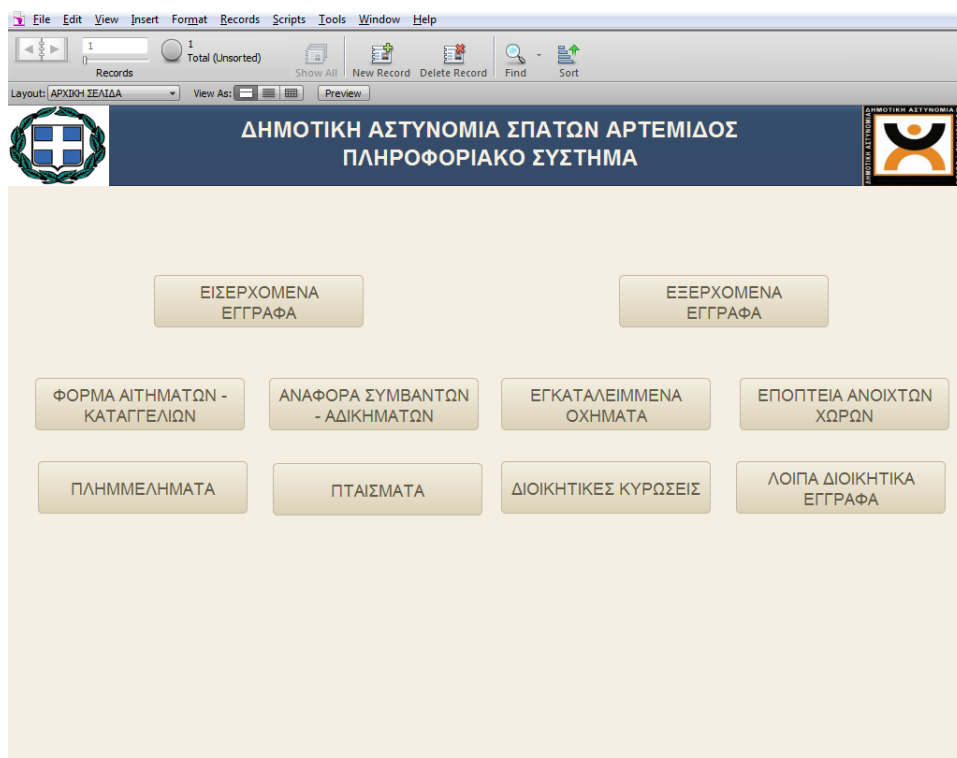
File Edit View Insert Format Records Scripts Tools Window Help

1
Records
1
Total (Unsorted)
Show All
New Record
Delete Record
Find
Sort

Layout: ΑΡΧΙΚΗ ΣΕΛΙΔΑ
View As:
Preview

ΔΗΜΟΤΙΚΗ ΑΣΤΥΝΟΜΙΑ ΣΠΑΤΩΝ ΑΡΤΕΜΙΔΟΣ
ΠΛΗΡΟΦΟΡΙΑΚΟ ΣΥΣΤΗΜΑ

ΔΗΜΟΤΙΚΗ ΑΣΤΥΝΟΜΙΑ
ΔΗΜΟΤΙΚΗ ΑΣΤΥΝΟΜΙΑ

ΕΙΣΕΡΧΟΜΕΝΑ ΕΓΓΡΑΦΑ

ΕΞΕΡΧΟΜΕΝΑ ΕΓΓΡΑΦΑ

ΦΟΡΜΑ ΑΙΤΗΜΑΤΩΝ - ΚΑΤΑΓΓΕΛΙΩΝ

ΑΝΑΦΟΡΑ ΣΥΜΒΑΝΤΩΝ - ΑΔΙΚΗΜΑΤΩΝ

ΕΓΚΑΤΑΛΕΙΜΜΕΝΑ ΟΧΗΜΑΤΑ

ΕΠΟΠΤΕΙΑ ΑΝΟΙΧΤΩΝ ΧΩΡΩΝ

ΠΛΗΜΜΕΛΗΜΑΤΑ

ΠΤΑΙΣΜΑΤΑ

ΔΙΟΙΚΗΤΙΚΕΣ ΚΥΡΩΣΕΙΣ

ΛΟΙΠΑ ΔΙΟΙΚΗΤΙΚΑ ΕΓΓΡΑΦΑ